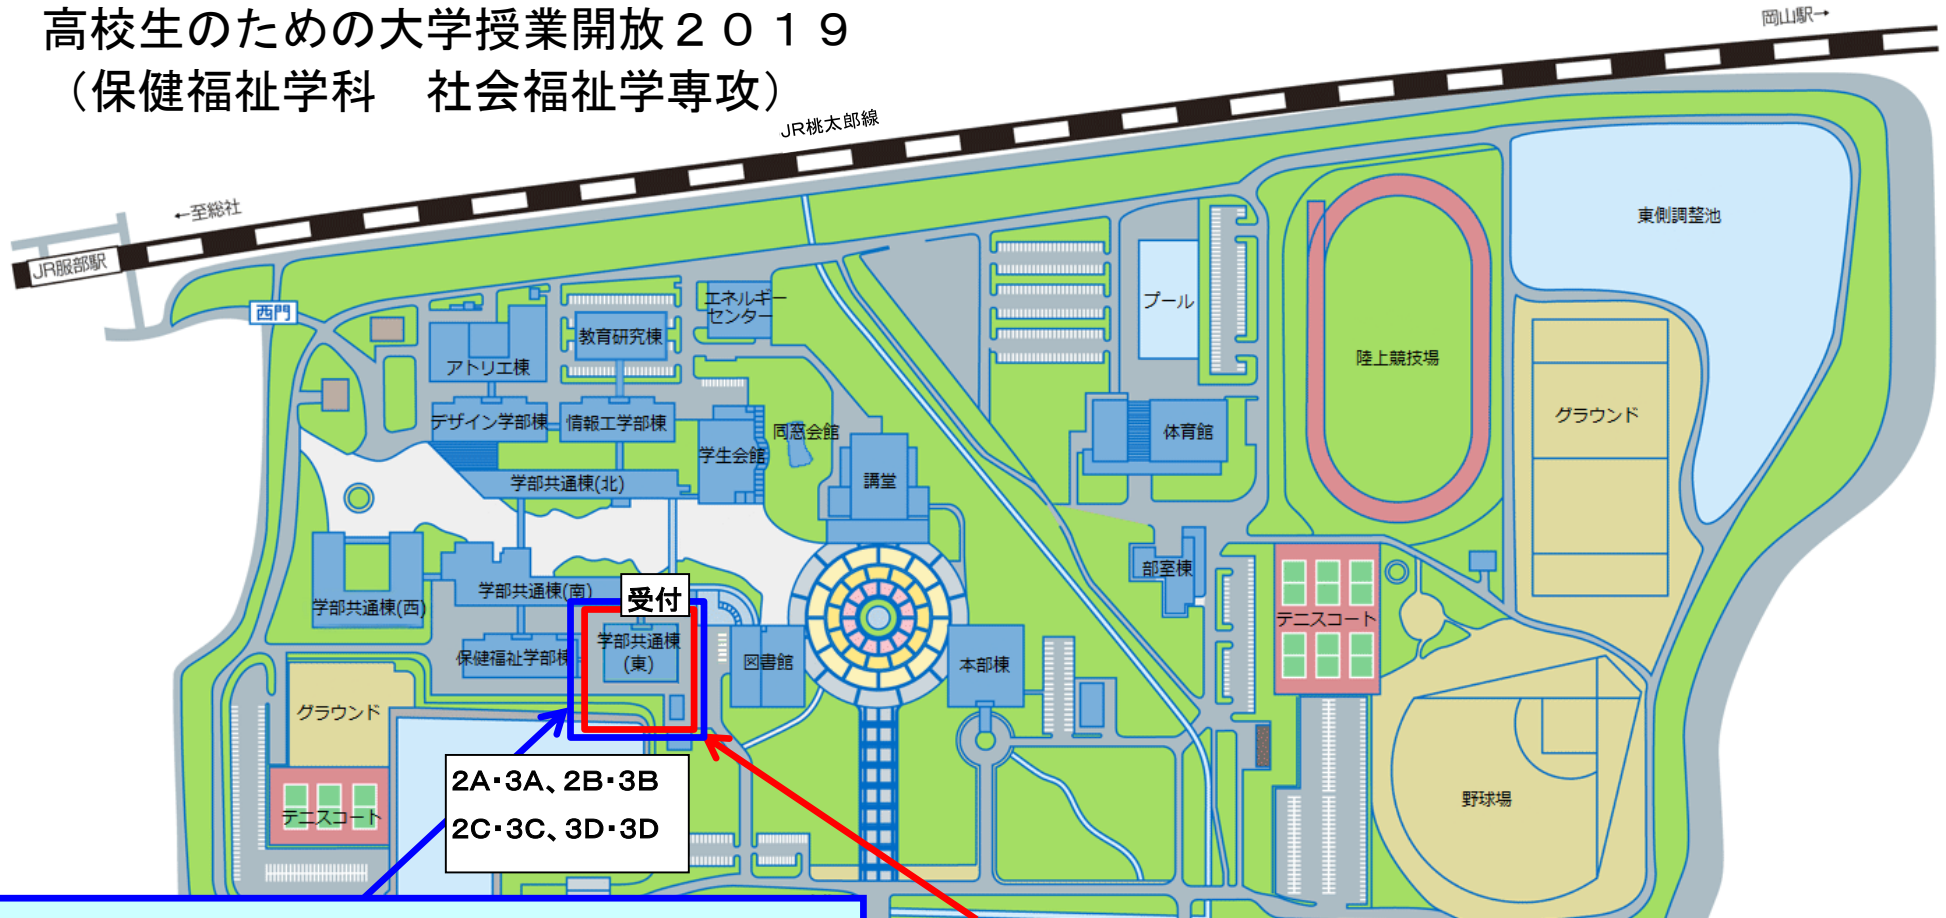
高校生のための大学授業開放２０１９
（保健福祉学科　社会福祉学専攻）

岡山駅→
JR桃太郎線
←至総社
JR服部駅
西門
アトリエ棟
教育研究棟
エネルギーセンター
デザイン学部棟
情報工学部棟
学生会館
同窓会館
学部共通棟(北)
講堂
プール
体育館
陸上競技場
東側調整池
グラウンド
部室棟
学部共通棟(西)
学部共通棟(南)
受付
学部共通棟(東)
保健福祉学部棟
図書館
本部棟
テニスコート
グラウンド
テニスコート
野球場
2A･3A、2B･3B
2C･3C、3D･3D